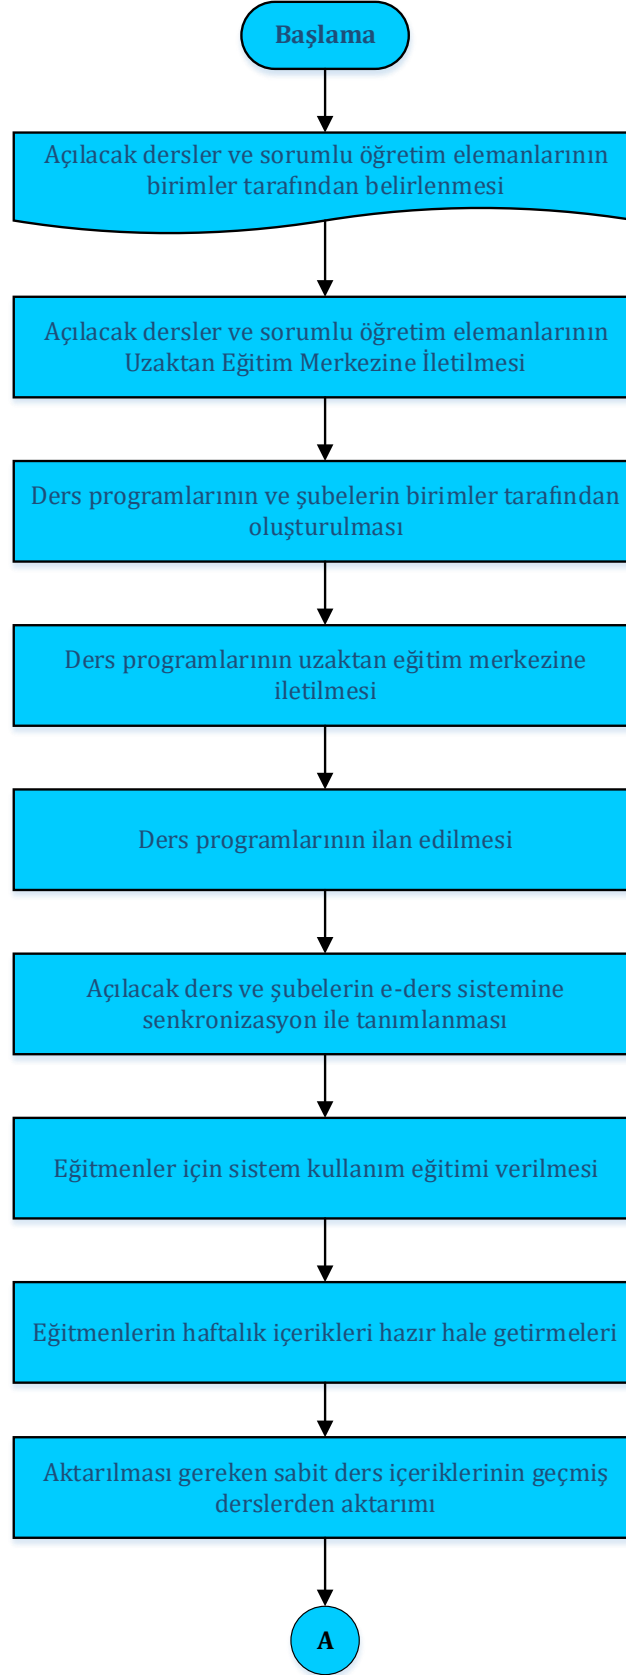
Başlama

Açılacak dersler ve sorumlu öğretim elemanlarının birimler tarafından belirlenmesi

Açılacak dersler ve sorumlu öğretim elemanlarının Uzaktan Eğitim Merkezine İletilmesi

Ders programlarının ve şubelerin birimler tarafından oluşturulması

Ders programlarının uzaktan eğitim merkezine iletilmesi

Ders programlarının ilan edilmesi

Açılacak ders ve şubelerin e-ders sistemine senkronizasyon ile tanımlanması

Eğitmenler için sistem kullanım eğitimi verilmesi

Eğitmenlerin haftalık içerikleri hazır hale getirmeleri

Aktarılması gereken sabit ders içeriklerinin geçmiş derslerden aktarımı

A